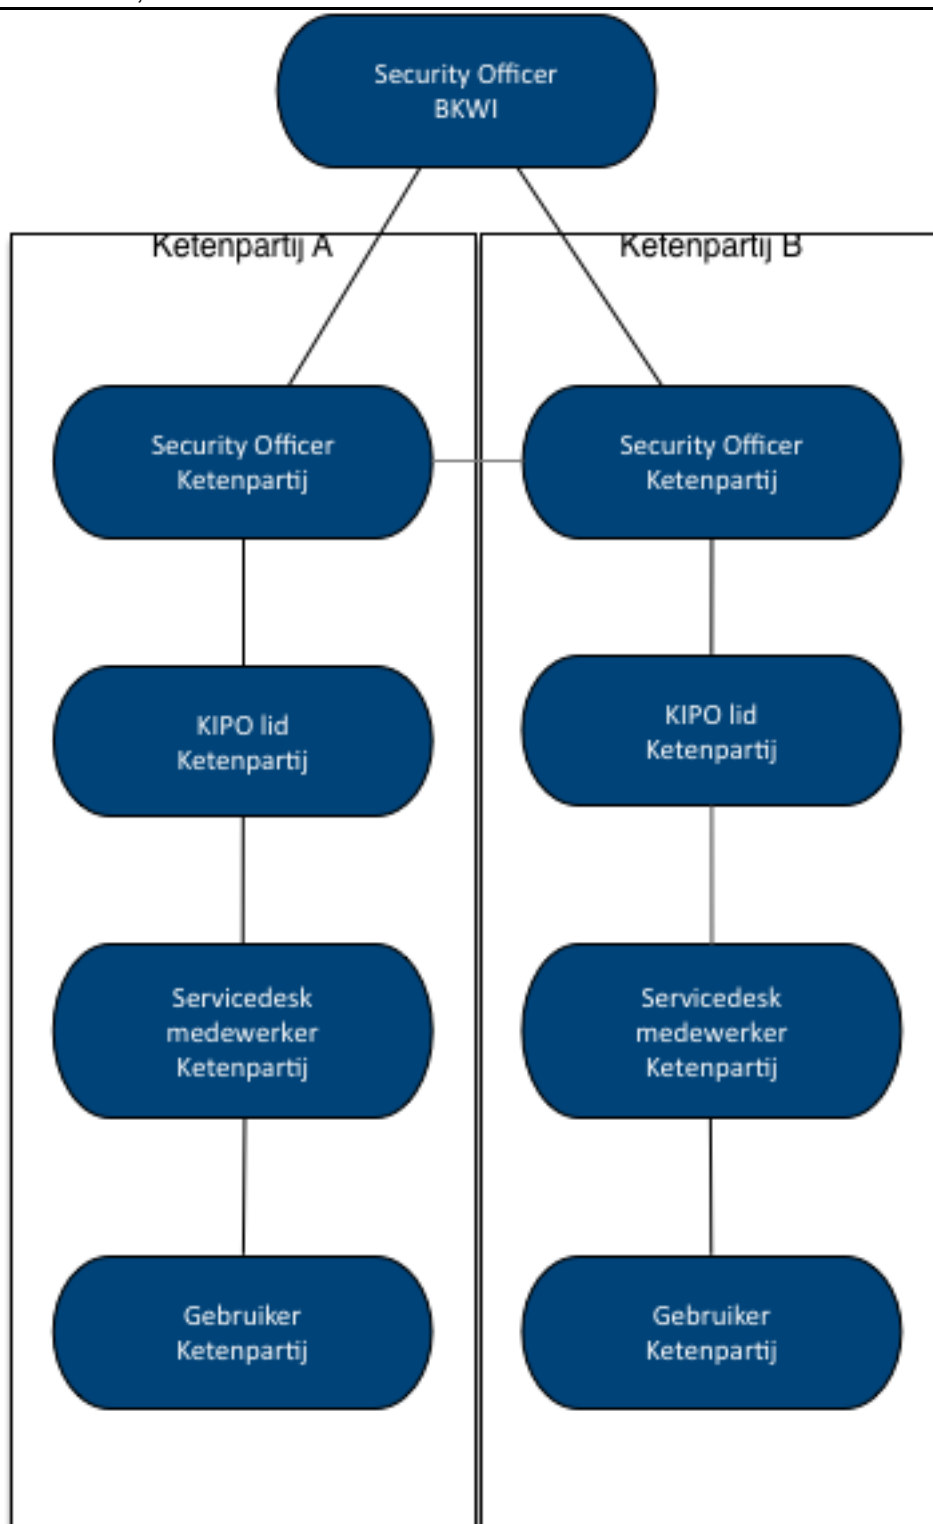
Security Officer BKWI

Ketenpartij A

Ketenpartij B

Security Officer Ketenpartij

Security Officer Ketenpartij

KIPO lid Ketenpartij

KIPO lid Ketenpartij

Servicedesk medewerker Ketenpartij

Servicedesk medewerker Ketenpartij

Gebruiker Ketenpartij

Gebruiker Ketenpartij